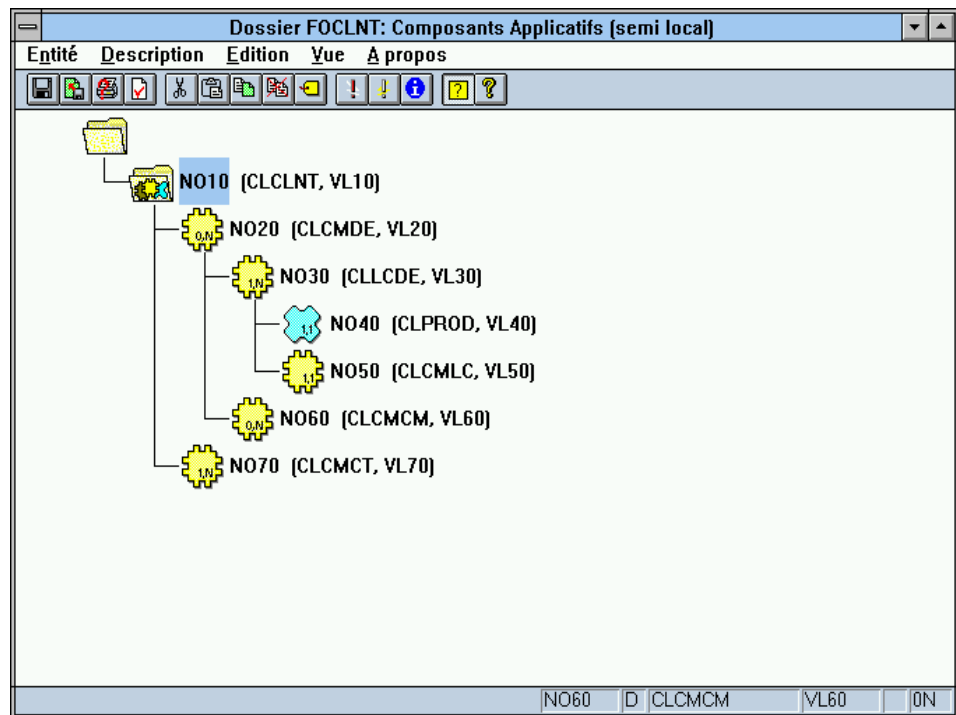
Dossier FOCLNT: Composants Applicatifs (semi local)

Entité Description Edition Vue A propos

NO10 (CLCLNT, VL10)
0,N NO20 (CLCMDE, VL20)
1,N NO30 (CLLCDE, VL30)
1,1 NO40 (CLPROD, VL40)
1,1 NO50 (CLCMLC, VL50)
0,N NO60 (CLCMCM, VL60)
1,N NO70 (CLCMCT, VL70)

| NO60 | D | CLCMCM | VL60 | | 0N |